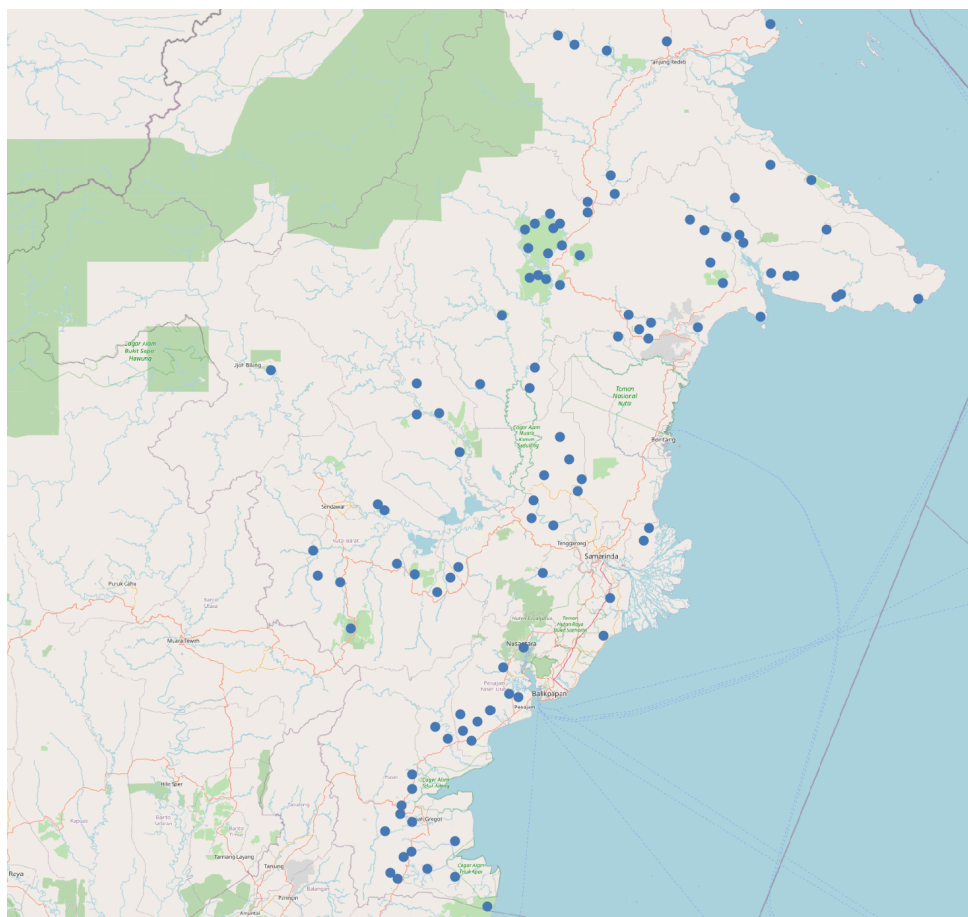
Sangatta Redeb

Cagar Alam Bukit Sapat Hawung

Ujoh Bilang

Taman Nasional Kutai

Cagar Alam Muara Kaman Sedulang

Bontang

Sendawar

Kutai Barat

Tenggarong

Samarinda

Puruk Cahu

Barito Utara

Muara Teweh

Taman Hutan Raya Bukit Soeharto

Hutan Lindung

Nusantara

Balikpapan

Penajam

Penajam Paser Utara

Paser

Cagar Alam Teluk Adang

Tanah Grogot

Hilir Sper

Kapuas

Barito Selatan

Barito Timur

Tamiang Layang

Tanjung

Buntok

Cagar Alam Teluk Apar

Amuntai

Paringin

Balangan

Tabalong

Ruya